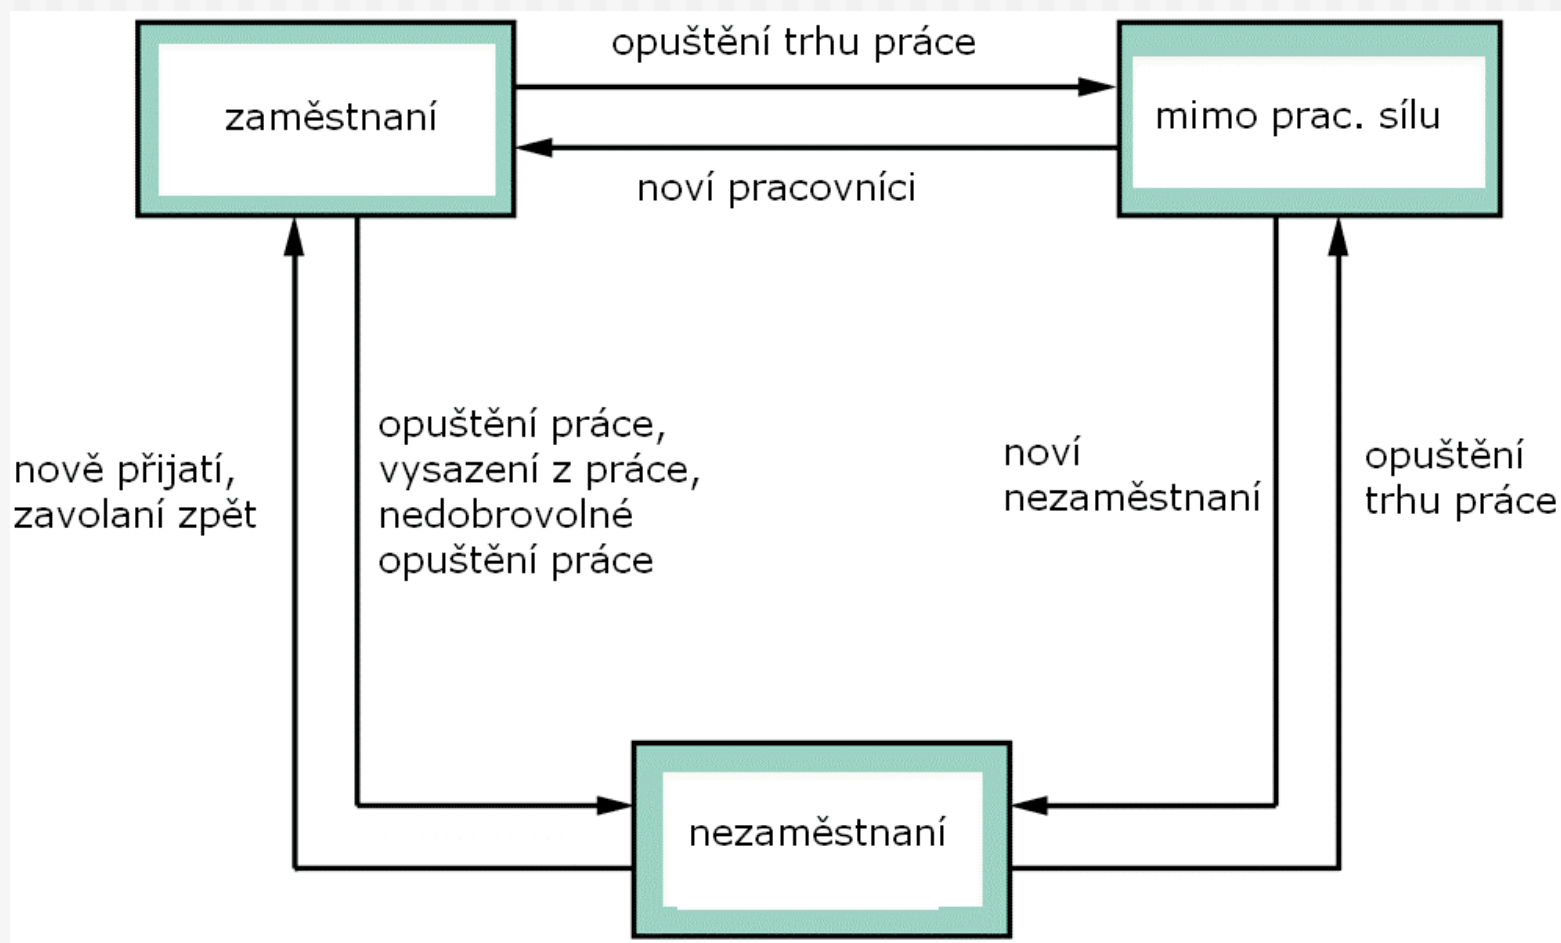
opuštění trhu práce

zaměstnaní

mimo prac. sílu

noví pracovníci

nově přijatí, zavolaní zpět

opuštění práce, vysazení z práce, nedobrovolné opuštění práce

noví nezaměstnaní

opuštění trhu práce

nezaměstnaní